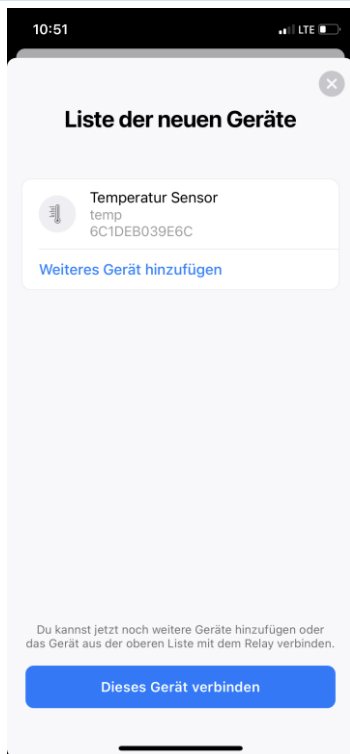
10:51

LTE

Liste der neuen Geräte

Temperatur Sensor
temp
6C1DEB039E6C

Weiteres Gerät hinzufügen

Du kannst jetzt noch weitere Geräte hinzufügen oder das Gerät aus der oberen Liste mit dem Relay verbinden.

Dieses Gerät verbinden